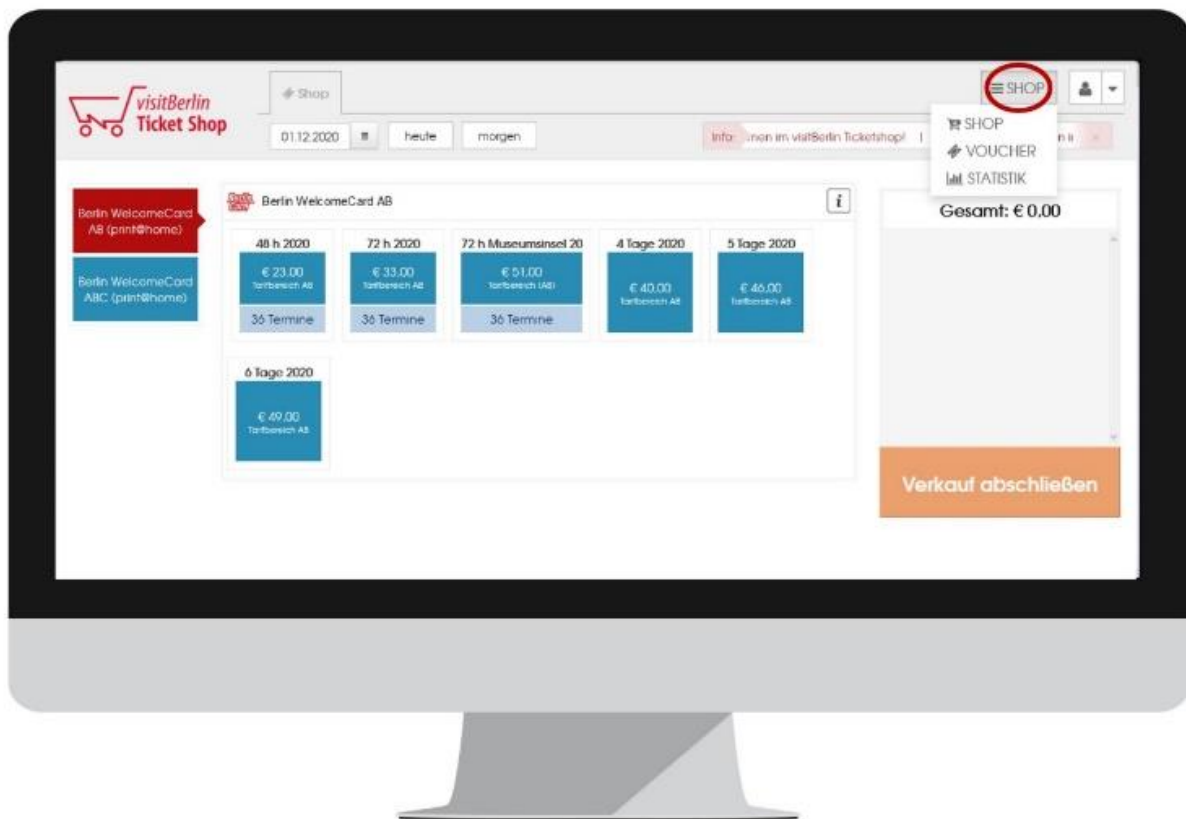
visitBerlin Ticket Shop

Shop

01.12.2020 heute morgen

Info: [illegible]nen im visitBerlin Ticketshop! | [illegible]n i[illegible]

SHOP

SHOP
VOUCHER
STATISTIK

Berlin WelcomeCard AB (print@home)

Berlin WelcomeCard ABC (print@home)

Berlin WelcomeCard AB

48 h 2020
€ 23,00
Tarifbereich AB
36 Termine

72 h 2020
€ 33,00
Tarifbereich AB
36 Termine

72 h Museumsinsel 20
€ 51,00
Tarifbereich (AB)
36 Termine

4 Tage 2020
€ 40,00
Tarifbereich AB

5 Tage 2020
€ 46,00
Tarifbereich AB

6 Tage 2020
€ 49,00
Tarifbereich AB

Gesamt: € 0,00

Verkauf abschließen